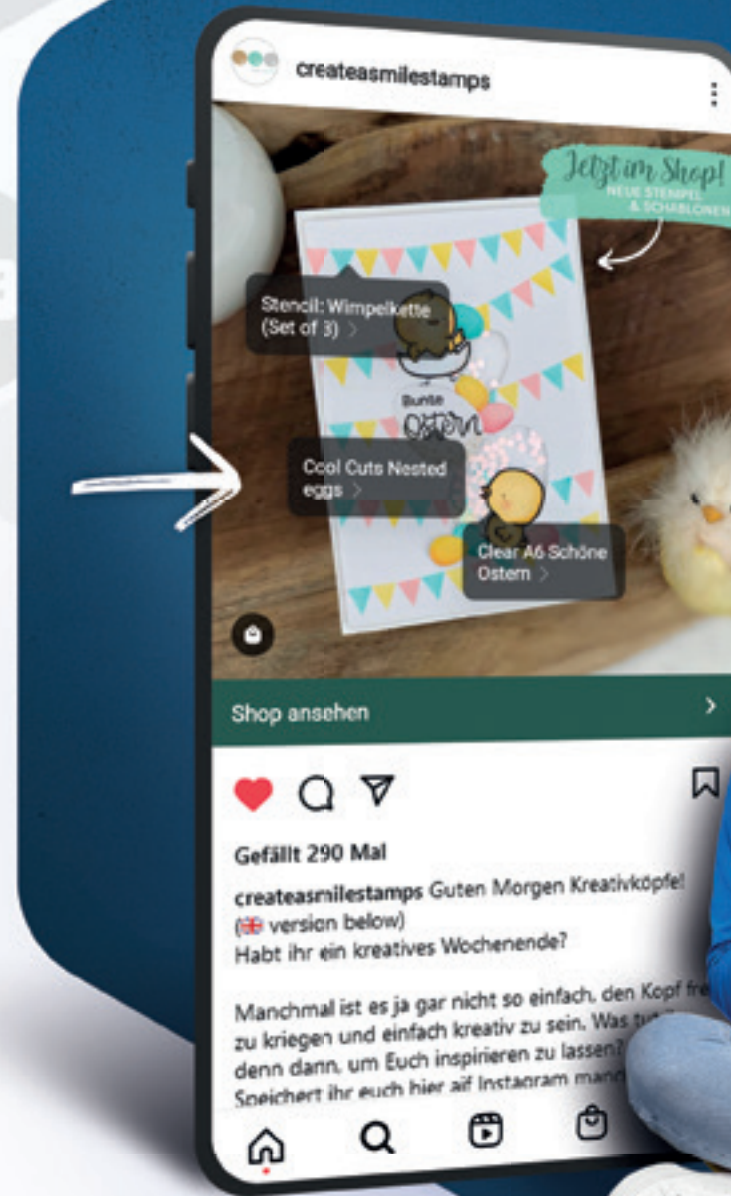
createasmilestamps

Jetzt im Shop!
NEUE STEMPEL & SCHABLONEN

Stencil: Wimpelkette (Set of 3) >

Bunte Ostern

Cool Cuts Nested eggs >

Clear A6 Schöne Ostern >

Shop ansehen >

Gefällt 290 Mal

createasmilestamps Guten Morgen Kreativköpfe! (🇬🇧 version below)
Habt ihr ein kreatives Wochenende?

Manchmal ist es ja gar nicht so einfach, den Kopf fr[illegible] zu kriegen und einfach kreativ zu sein. Was tu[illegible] denn dann, um Euch inspirieren zu lassen? Speichert ihr euch hier aif Instagram man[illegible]